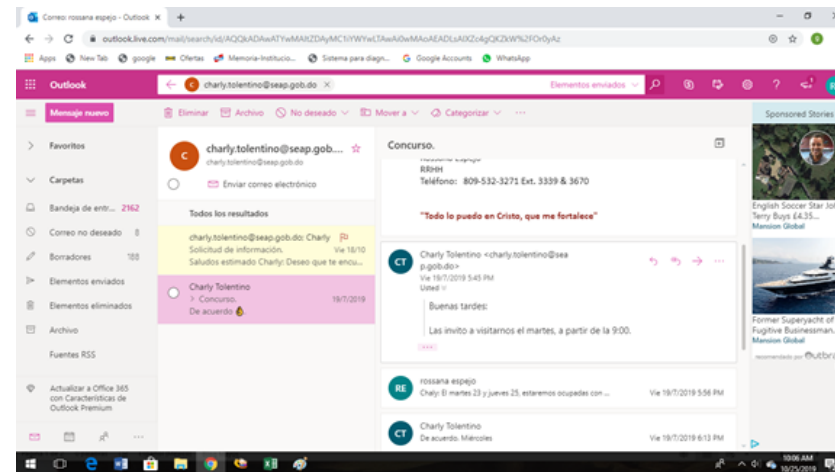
Correo: rossana espejo - Outlook ×
outlook.live.com/mail/search/id/AQQkADAwATYwMAItZDAyMC1iYWYwLTAwAi0wMAoAEADLsAIXZc4gQKZkW%2FOr0yAz
Apps New Tab google Ofertas Memoria-Institucio... Sistema para diagn... Google Accounts WhatsApp

Outlook
charly.tolentino@seap.gob.do ×
Elementos enviados

Mensaje nuevo
Eliminar Archivo No deseado Mover a Categorizar ···

Favoritos
Carpetas
Bandeja de entr... 2162
Correo no deseado 8
Borradores 188
Elementos enviados
Elementos eliminados
Archivo
Fuentes RSS
Actualizar a Office 365 con Características de Outlook Premium

charly.tolentino@seap.gob...
charly.tolentino@seap.gob.do
Enviar correo electrónico

Todos los resultados

charly.tolentino@seap.gob.do; Charly
Solicitud de información. Vie 18/10
Saludos estimado Charly: Deseo que te encu...

Charly Tolentino
> Concurso. 19/7/2019
De acuerdo.

Concurso.
RRHH
Teléfono: 809-532-3271 Ext. 3339 & 3670

"Todo lo puedo en Cristo, que me fortalece"

Charly Tolentino <charly.tolentino@seap.gob.do>
Vie 19/7/2019 5:45 PM
Usted

Buenas tardes:

Las invito a visitarnos el martes, a partir de la 9:00.

rossana espejo
Chaly: El martes 23 y jueves 25, estaremos ocupadas con ... Vie 19/7/2019 5:56 PM

Charly Tolentino
De acuerdo. Miércoles Vie 19/7/2019 6:13 PM

Sponsored Stories
English Soccer Star Jol Terry Buys £4.35...
Mansion Global
Former Superyacht of Fugitive Businessman...
Mansion Global
recomendado por Outbrain

10:06 AM
10/25/2019